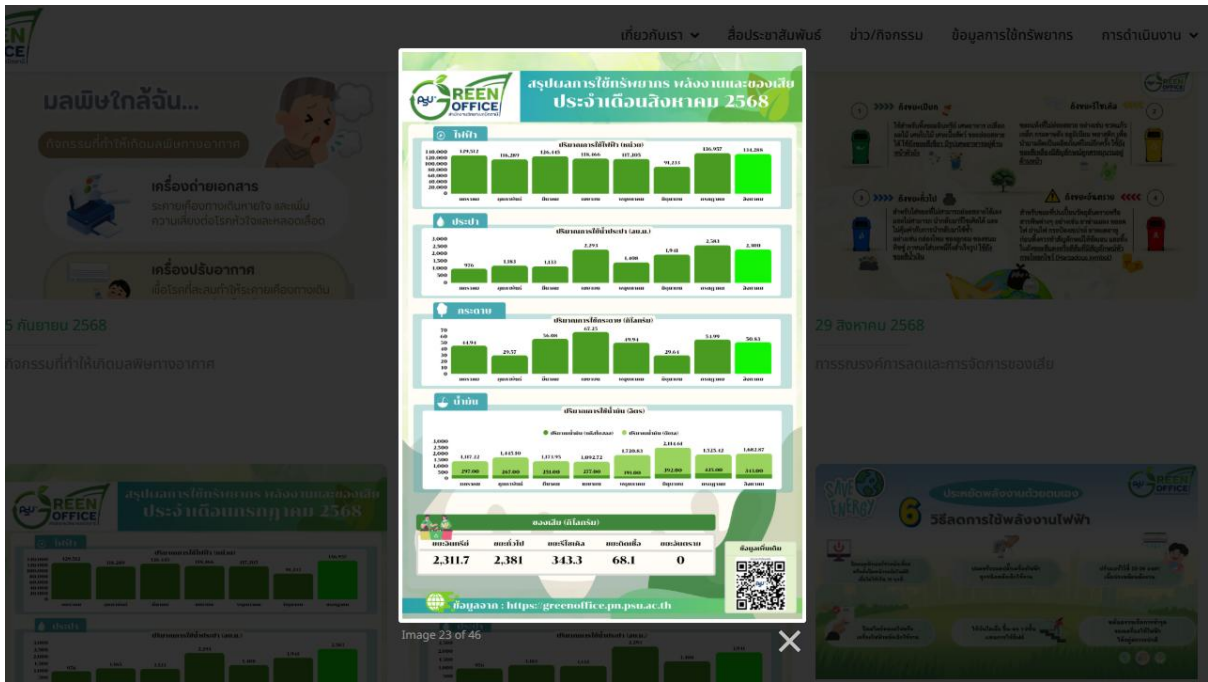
เกี่ยวกับเรา สื่อประชาสัมพันธ์ ข่าว/กิจกรรม ข้อมูลการใช้ทรัพยากร การดำเนินงาน

มลพิษใกล้ฉัน...

กิจกรรมที่ทำให้เกิดมลพิษทางอากาศ

เครื่องถ่ายเอกสาร

เครื่องปรับอากาศ

5 กันยายน 2568

กิจกรรมที่ทำให้เกิดมลพิษทางอากาศ

PSU GREEN OFFICE

สรุปผลการใช้ทรัพยากร พลังงานและของเสีย
ประจำเดือนสิงหาคม 2568

ไฟฟ้า

ปริมาณการใช้ไฟฟ้า (หน่วย)

| มกราคม | กุมภาพันธ์ | มีนาคม | เมษายน | พฤษภาคม | มิถุนายน | กรกฎาคม | สิงหาคม |
|---|---|---|---|---|---|---|---|
| 129,512 | 116,209 | 126,145 | 118,466 | 117,205 | 91,211 | 136,957 | 134,288 |

ประปา

ปริมาณการใช้น้ำประปา (ลบ.ม.)

| มกราคม | กุมภาพันธ์ | มีนาคม | เมษายน | พฤษภาคม | มิถุนายน | กรกฎาคม | สิงหาคม |
|---|---|---|---|---|---|---|---|
| 976 | 1,183 | 1,133 | 2,293 | 1,400 | 1,948 | 2,581 | 2,400 |

กระดาษ

ปริมาณการใช้กระดาษ (กิโลกรัม)

| มกราคม | กุมภาพันธ์ | มีนาคม | เมษายน | พฤษภาคม | มิถุนายน | กรกฎาคม | สิงหาคม |
|---|---|---|---|---|---|---|---|
| 44.94 | 29.57 | 56.08 | 67.25 | 49.94 | 29.64 | 54.99 | 50.63 |

น้ำมัน

ปริมาณการใช้น้ำมัน (ลิตร)

ปริมาณน้ำมัน (แก๊สโซฮอล์) ปริมาณน้ำมัน (ดีเซล)

| มกราคม | กุมภาพันธ์ | มีนาคม | เมษายน | พฤษภาคม | มิถุนายน | กรกฎาคม | สิงหาคม |
|---|---|---|---|---|---|---|---|
| 1,187.32 | 1,445.80 | 1,173.95 | 1,094.72 | 1,720.63 | 2,314.14 | 1,525.42 | 1,682.97 |
| 297.00 | 267.00 | 251.00 | 277.00 | 191.00 | 392.80 | 435.00 | 343.00 |

ของเสีย (กิโลกรัม)

| ขยะอินทรีย์ | ขยะทั่วไป | ขยะรีไซเคิล | ขยะติดเชื้อ | ขยะอันตราย |
|---|---|---|---|---|
| 2,311.7 | 2,381 | 343.3 | 68.1 | 0 |

ข้อมูลเพิ่มเติม

ข้อมูลจาก : https://greenoffice.pn.psu.ac.th

Image 23 of 46

29 สิงหาคม 2568

การรณรงค์การลดและการจัดการของเสีย

สรุปผลการใช้ทรัพยากร พลังงานและของเสีย
ประจำเดือนกรกฎาคม 2568

SAVE ENERGY
ประหยัดพลังงานด้วยตนเอง
6 วิธีลดการใช้พลังงานไฟฟ้า